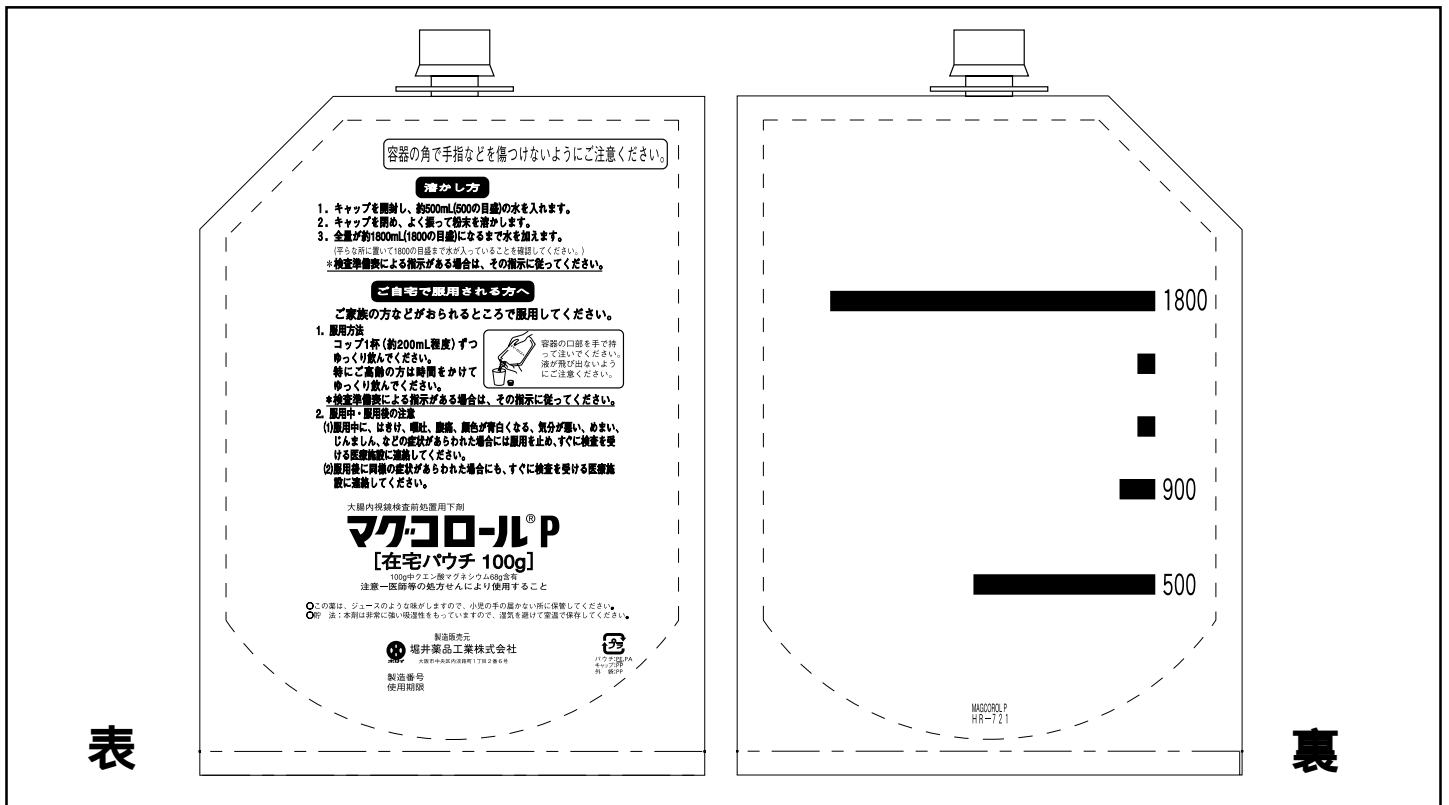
容器の角で手指などを傷つけないようにご注意ください。

溶かし方

1．キャップを開封し、約500mL(500の目盛)の水を入れます。
2．キャップを閉め、よく振って粉末を溶かします。
3．全量が約1800mL(1800の目盛)になるまで水を加えます。
(平らな所に置いて1800の目盛まで水が入っていることを確認してください。)
＊検査準備表による指示がある場合は、その指示に従ってください。

ご自宅で服用される方へ

ご家族の方などがおられるところで服用してください。

1．服用方法
コップ1杯（約200mL程度）ずつゆっくり飲んでください。
特にご高齢の方は時間をかけてゆっくり飲んでください。

容器の口部を手で持って注いでください。液が飛び出ないようにご注意ください。

＊検査準備表による指示がある場合は、その指示に従ってください。

2．服用中・服用後の注意
(1)服用中に、はきけ、嘔吐、腹痛、顔色が青白くなる、気分が悪い、めまい、じんましん、などの症状があらわれた場合には服用を止め、すぐに検査を受ける医療施設に連絡してください。
(2)服用後に同様の症状があらわれた場合にも、すぐに検査を受ける医療施設に連絡してください。

大腸内視鏡検査前処置用下剤
マグコロール® P
[在宅パウチ 100g]
100g中クエン酸マグネシウム68g含有
注意－医師等の処方せんにより使用すること

○この薬は、ジュースのような味がしますので、小児の手の届かない所に保管してください。
○貯 法：本剤は非常に強い吸湿性をもっていますので、湿気を避けて室温で保存してください。

製造販売元
堀井薬品工業株式会社
大阪市中央区内淡路町1丁目2番6号

パウチ:PE,PA
キャップ:PP
外 装:PP

製造番号
使用期限

表

1800
900
500

MAGCOROL P
HR-721

裏